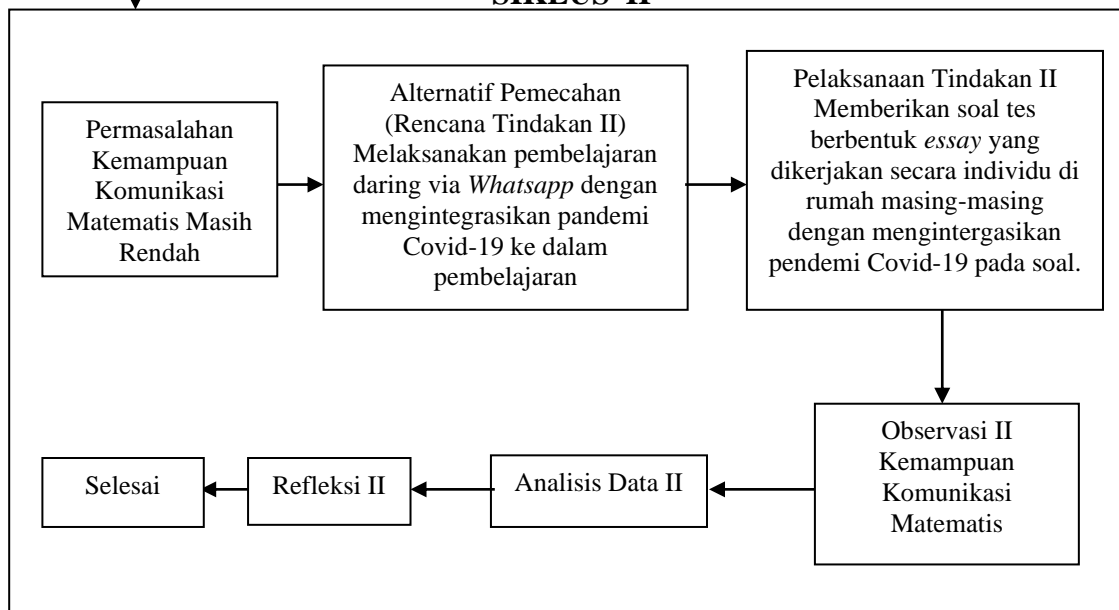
SIKLUS II

Permasalahan Kemampuan Komunikasi Matematis Masih Rendah

Alternatif Pemecahan (Rencana Tindakan II) Melaksanakan pembelajaran daring via *Whatsapp* dengan mengintegrasikan pandemi Covid-19 ke dalam pembelajaran

Pelaksanaan Tindakan II Memberikan soal tes berbentuk *essay* yang dikerjakan secara individu di rumah masing-masing dengan mengintergasikan pendemi Covid-19 pada soal.

Observasi II Kemampuan Komunikasi Matematis

Analisis Data II

Refleksi II

Selesai